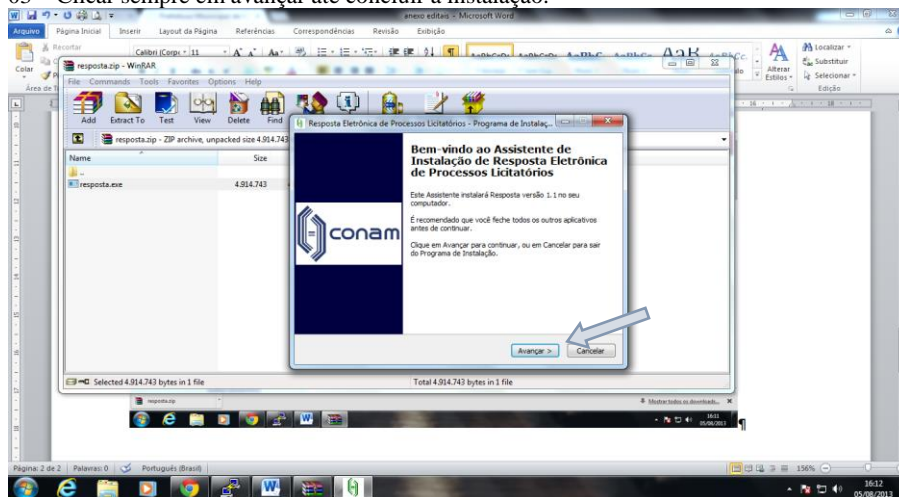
05 – Clicar sempre em avançar até concluir a instalação.

anexo editais - Microsoft Word

Arquivo | Página Inicial | Inserir | Layout da Página | Referências | Correspondências | Revisão | Exibição

Recortar
Colar
Área de T
Calibri (Corpo | 11
Localizar
Substituir
Selecionar
Edição
Alterar Estilos

resposta.zip - WinRAR
File | Commands | Tools | Favorites | Options | Help
Add | Extract To | Test | View | Delete | Find
resposta.zip - ZIP archive, unpacked size 4.914.743
Name | Size
..
resposta.exe | 4.914.743
Selected 4.914.743 bytes in 1 file
Total 4.914.743 bytes in 1 file

Resposta Eletrônica de Processos Licitatórios - Programa de Instalaç...

conam

Bem-vindo ao Assistente de Instalação de Resposta Eletrônica de Processos Licitatórios

Este Assistente instalará Resposta versão 1.1 no seu computador.

É recomendado que você feche todos os outros aplicativos antes de continuar.

Clique em Avançar para continuar, ou em Cancelar para sair do Programa de Instalação.

Avançar > | Cancelar

resposta.zip
Mostrar todos os downloads...
16:11
05/08/2013

Página: 2 de 2 | Palavras: 0 | Português (Brasil)
156%
16:12
05/08/2013